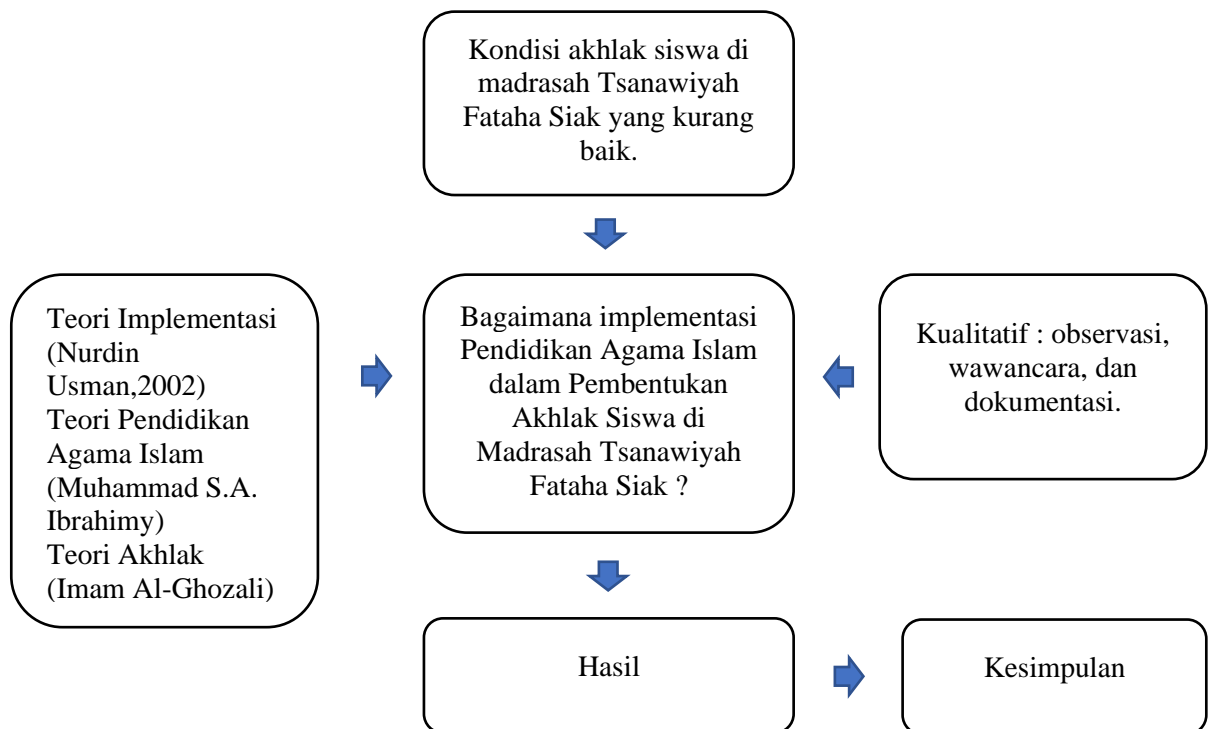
Kondisi akhlak siswa di madrasah Tsanawiyah Fataha Siak yang kurang baik.

Teori Implementasi (Nurdin Usman,2002)
Teori Pendidikan Agama Islam (Muhammad S.A. Ibrahimy)
Teori Akhlak (Imam Al-Ghozali)

Bagaimana implementasi Pendidikan Agama Islam dalam Pembentukan Akhlak Siswa di Madrasah Tsanawiyah Fataha Siak ?

Kualitatif : observasi, wawancara, dan dokumentasi.

Hasil

Kesimpulan